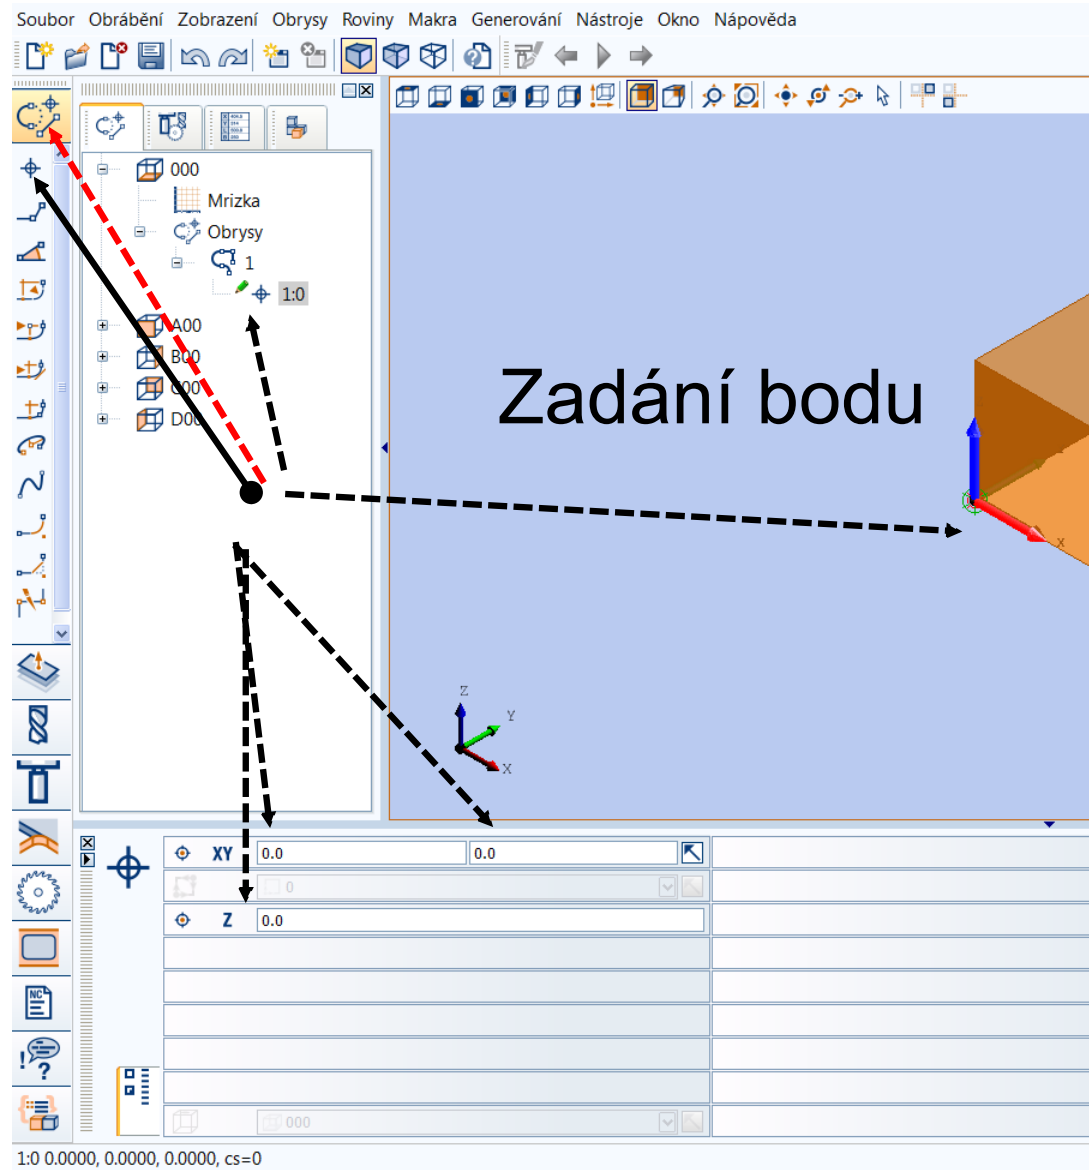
Soubor Obrábění Zobrazení Obrysy Roviny Makra Generování Nástroje Okno Nápověda

000
Mrizka
Obrysy
1
1:0
A00
B00
C00
D00

Zadání bodu

Z
Y
X
X

XY 0.0 0.0
0
Z 0.0
000

1:0 0.0000, 0.0000, 0.0000, cs=0